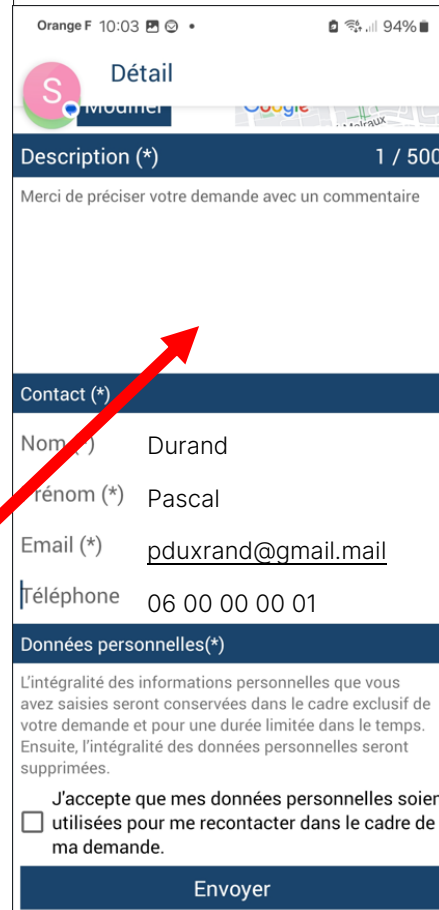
Orange F 10:03 • 94%

S Détail

Modifier Google

Description (*) 1 / 500

Merci de préciser votre demande avec un commentaire

Contact (*)

Nom (*) Durand

Prénom (*) Pascal

Email (*) pduxrand@gmail.mail

Téléphone 06 00 00 00 01

Données personnelles(*)

L'intégralité des informations personnelles que vous avez saisies seront conservées dans le cadre exclusif de votre demande et pour une durée limitée dans le temps. Ensuite, l'intégralité des données personnelles seront supprimées.

J'accepte que mes données personnelles soien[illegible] utilisées pour me recontacter dans le cadre de ma demande.

Envoyer